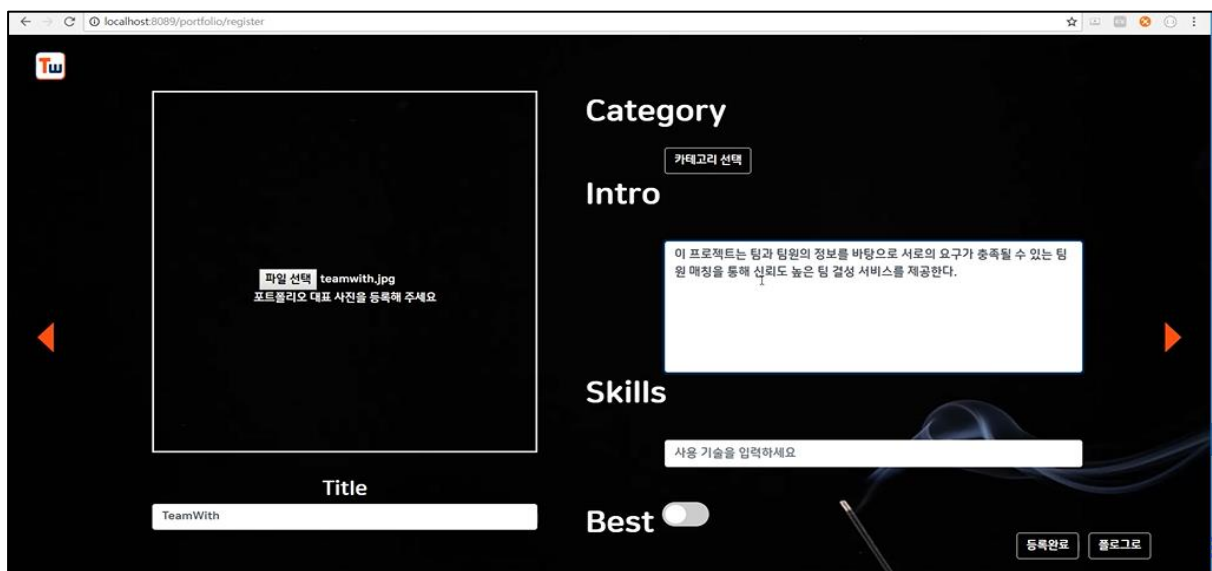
localhost:8089/portfolio/register

Tw

파일 선택 teamwith.jpg
포트폴리오 대표 사진을 등록해 주세요

Title

TeamWith

Category

카테고리 선택

Intro

이 프로젝트는 팀과 팀원의 정보를 바탕으로 서로의 요구가 충족될 수 있는 팀원 매칭을 통해 신뢰도 높은 팀 결성 서비스를 제공한다.

Skills

사용 기술을 입력하세요

Best

등록완료 블로그로